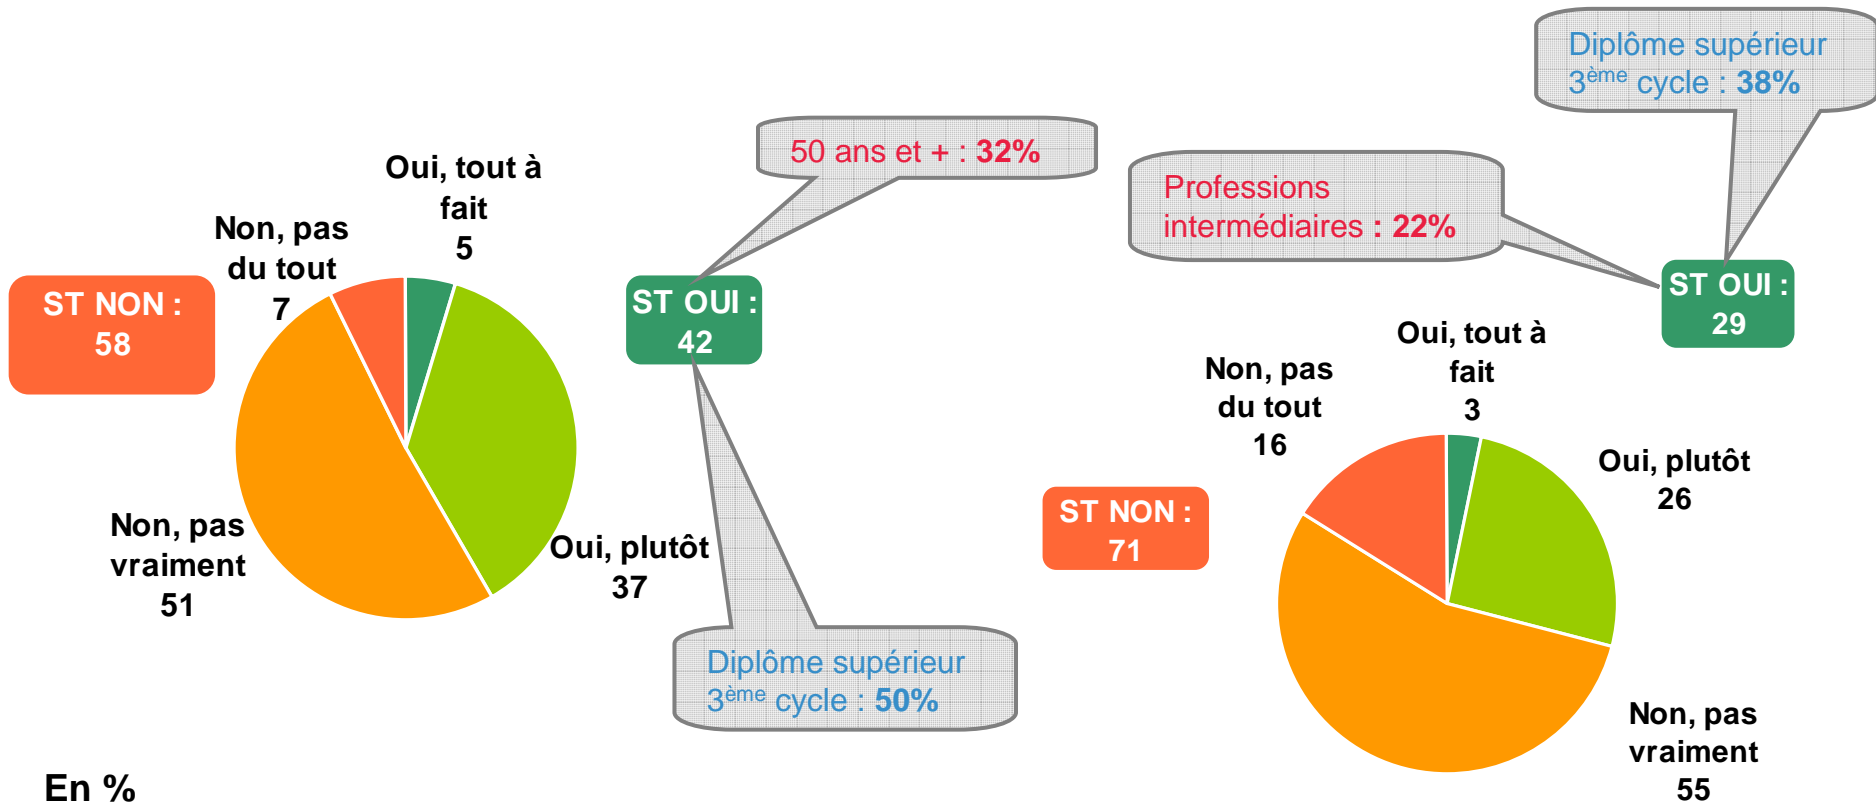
Diplôme supérieur $3^{ème}$ cycle : 38%

50 ans et + : 32%

Professions intermédiaires : 22%

Oui, tout à fait 5

Non, pas du tout 7

ST NON : 58

ST OUI : 42

ST OUI : 29

Non, pas vraiment 51

Oui, plutôt 37

Diplôme supérieur $3^{ème}$ cycle : 50%

Non, pas du tout 16

Oui, tout à fait 3

Oui, plutôt 26

ST NON : 71

Non, pas vraiment 55

En %